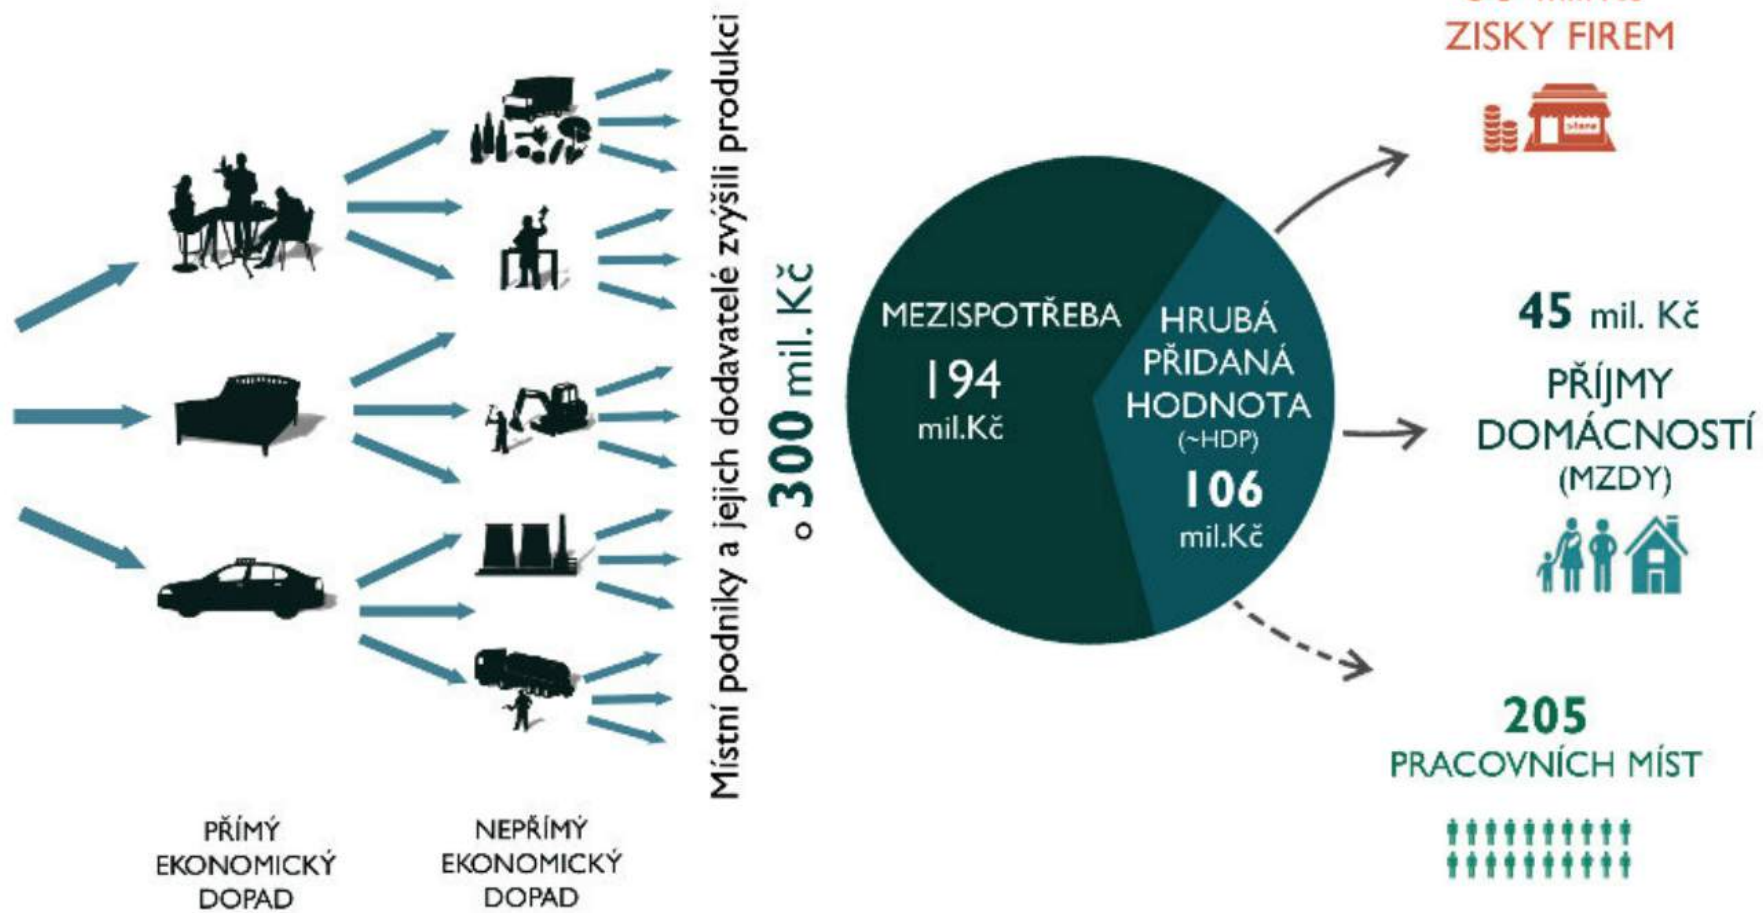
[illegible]
ZISKY FIREM

store

Místní podniky a jejich dodavatelé zvýšili produkci o 300 mil. Kč

MEZISPOTŘEBA
194
mil.Kč

HRUBÁ PŘIDANÁ HODNOTA
(~HDP)
106
mil.Kč

45 mil. Kč
PŘÍJMY DOMÁCNOSTÍ
(MZDY)

205
PRACOVNÍCH MÍST

PŘÍMÝ EKONOMICKÝ DOPAD

NEPŘÍMÝ EKONOMICKÝ DOPAD